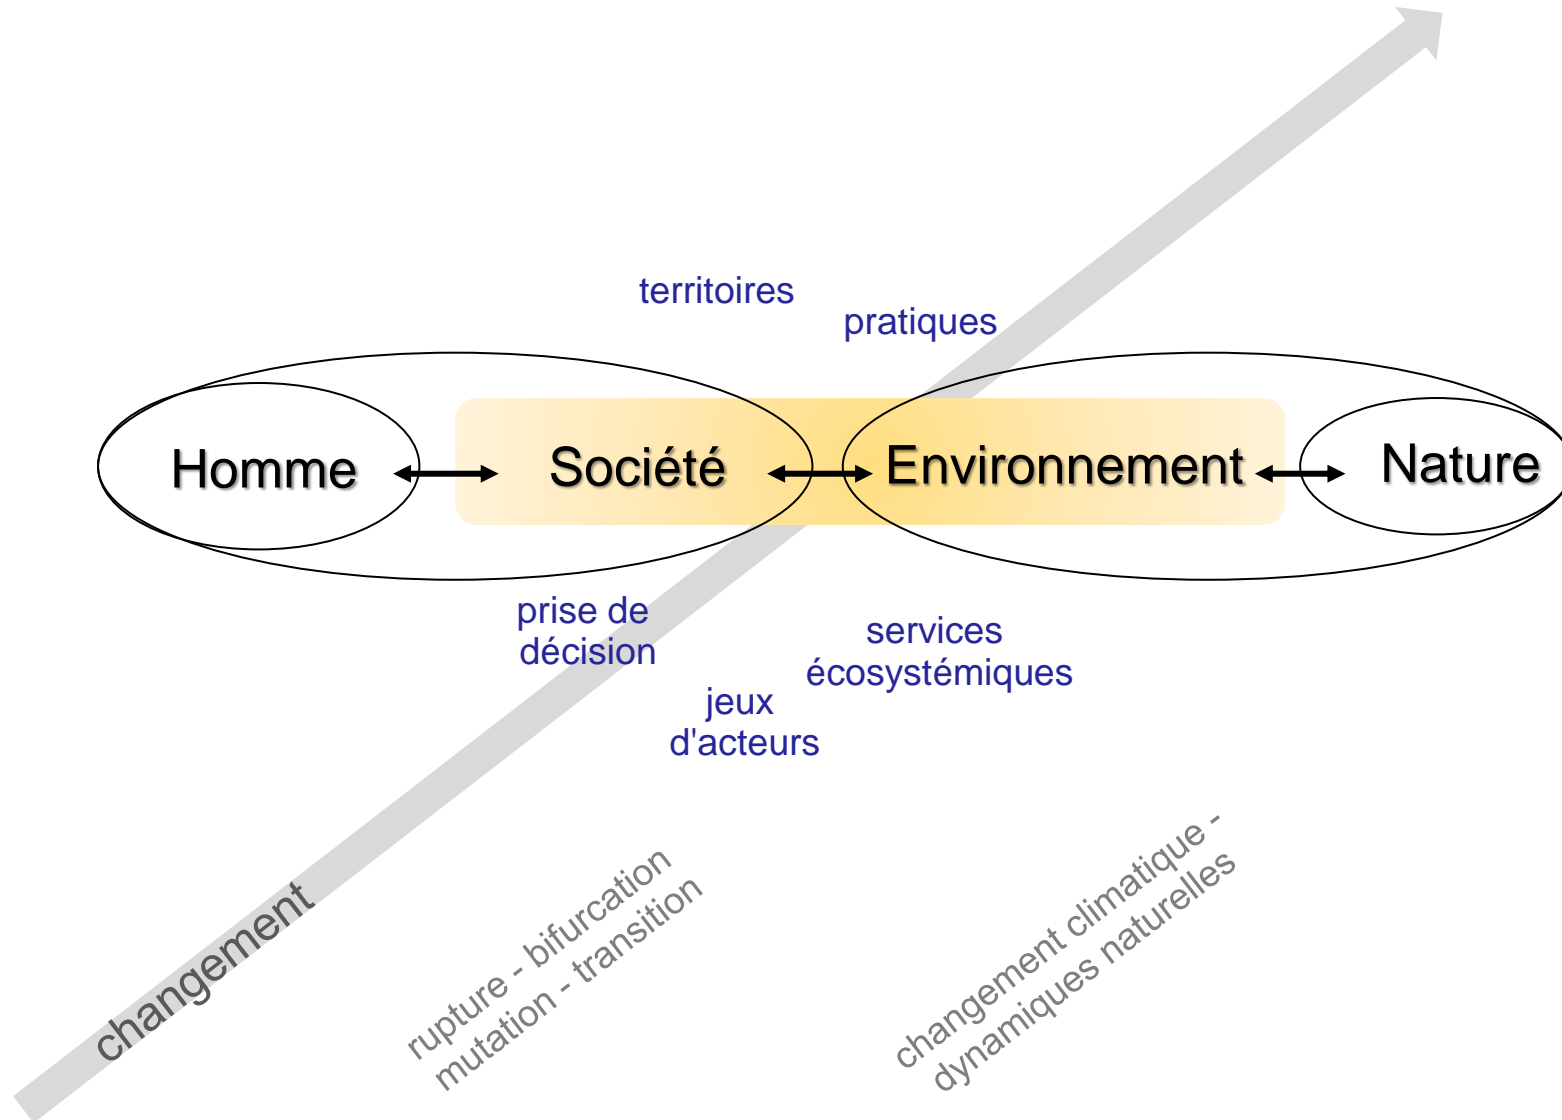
territoires

pratiques

Homme

Société

Environnement

Nature

prise de décision

services écosystémiques

jeux d'acteurs

changement

rupture - bifurcation mutation - transition

changement climatique - dynamiques naturelles